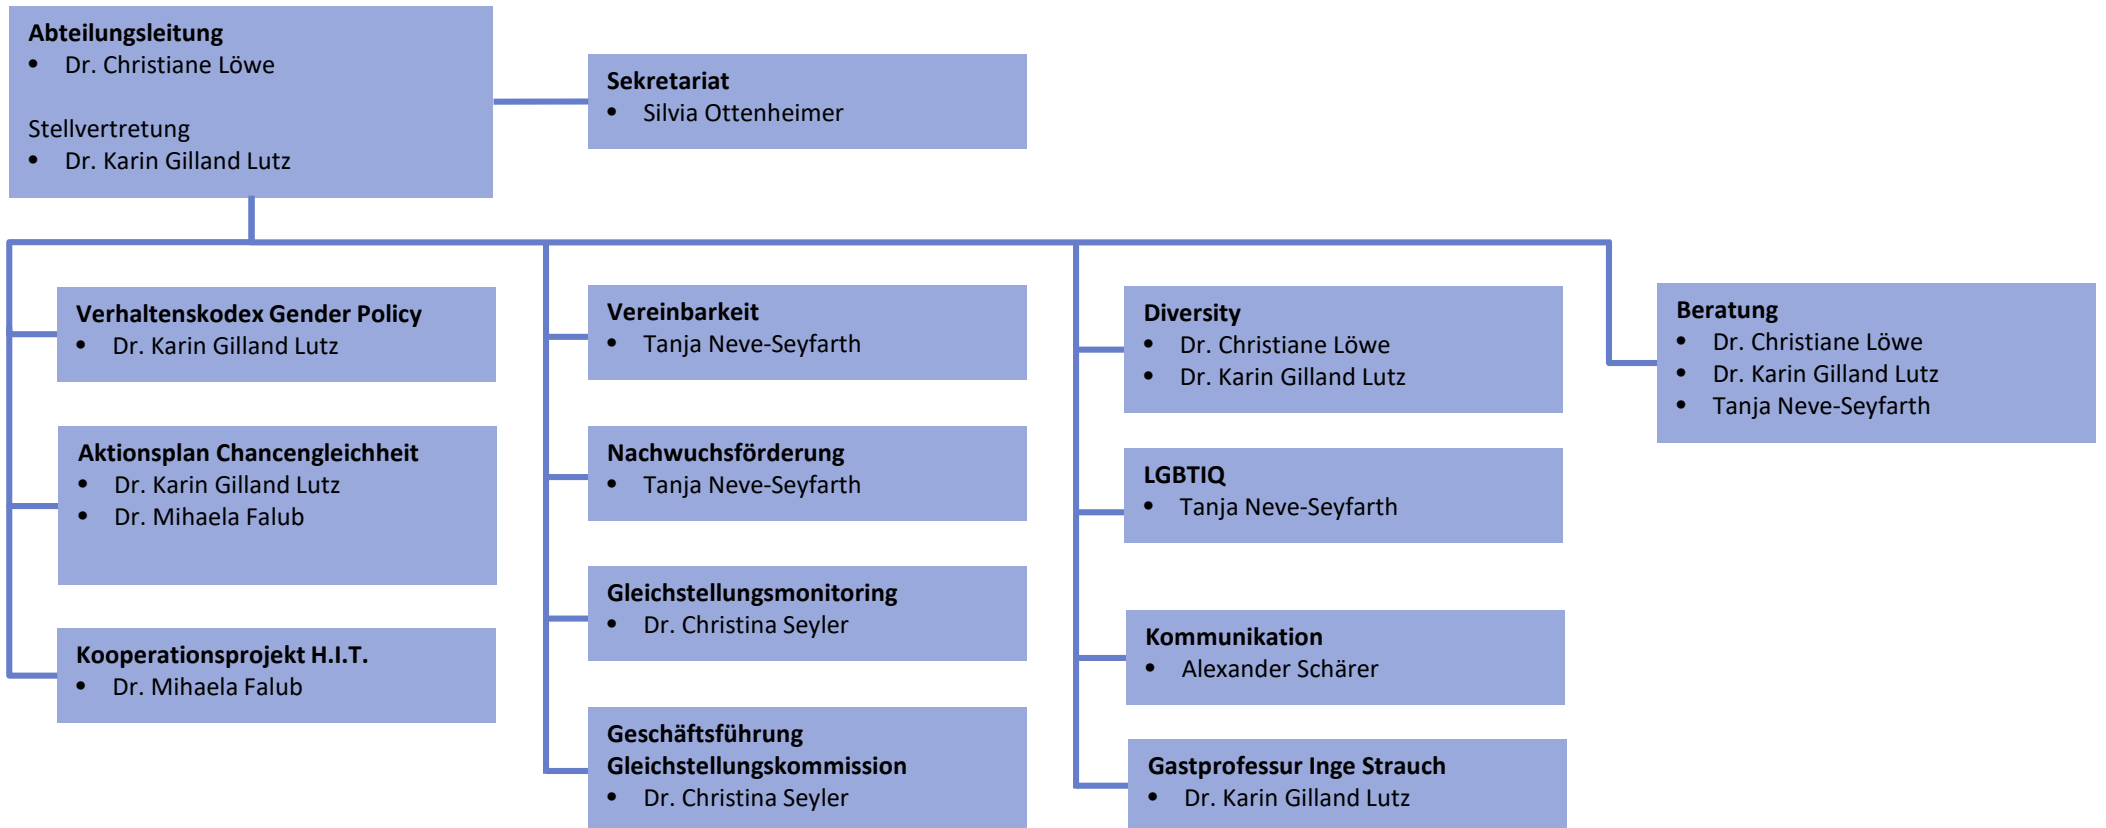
**Abteilungsleitung**
- Dr. Christiane Löwe

Stellvertretung
- Dr. Karin Gilland Lutz

**Sekretariat**
- Silvia Ottenheimer

**Verhaltenskodex Gender Policy**
- Dr. Karin Gilland Lutz

**Aktionsplan Chancengleichheit**
- Dr. Karin Gilland Lutz
- Dr. Mihaela Falub

**Kooperationsprojekt H.I.T.**
- Dr. Mihaela Falub

**Vereinbarkeit**
- Tanja Neve-Seyfarth

**Nachwuchsförderung**
- Tanja Neve-Seyfarth

**Gleichstellungsmonitoring**
- Dr. Christina Seyler

**Geschäftsführung Gleichstellungskommission**
- Dr. Christina Seyler

**Diversity**
- Dr. Christiane Löwe
- Dr. Karin Gilland Lutz

**LGBTIQ**
- Tanja Neve-Seyfarth

**Kommunikation**
- Alexander Schärer

**Gastprofessur Inge Strauch**
- Dr. Karin Gilland Lutz

**Beratung**
- Dr. Christiane Löwe
- Dr. Karin Gilland Lutz
- Tanja Neve-Seyfarth